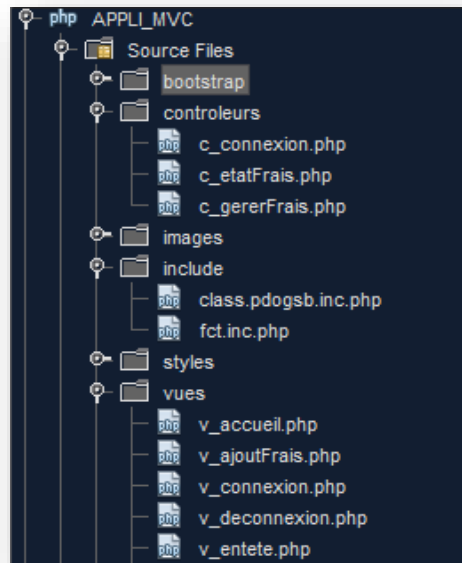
php APPLI_MVC
Source Files
bootstrap
controleurs
c_connexion.php
c_etatFrais.php
c_gererFrais.php
images
include
class.pdogsb.inc.php
fct.inc.php
styles
vues
v_accueil.php
v_ajoutFrais.php
v_connexion.php
v_deconnexion.php
v_entete.php